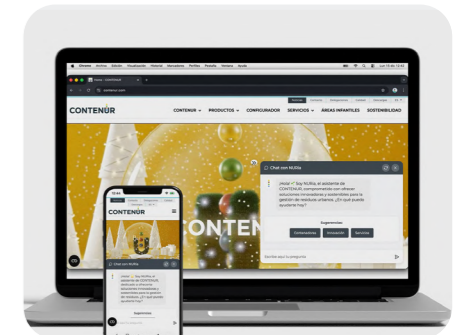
Chrome Archivo Editar Visualización Historial Marcadores Perfiles Pestaña Ventana Ayuda

contenur.com

CONTENUR

CONTENUR PRODUCTOS CONFIGURADOR SERVICIOS ÁREAS INFANTILES SOSTENIBILIDAD

CONTEN

Chat con NURia

¡Hola! 👋 Soy NURia, el asistente de CONTENUR, comprometido con ofrecer soluciones innovadoras y sostenibles para la gestión de residuos urbanos. ¿En qué puedo ayudarte hoy?

Sugerencias

Contenedores Innovación Servicios

Escribe aquí tu pregunta

CONTENUR

Chat con NURia

¡Hola! 👋 Soy NURia, el asistente de CONTENUR, comprometido con ofrecer soluciones innovadoras y sostenibles para la gestión de residuos urbanos. ¿En qué puedo ayudarte hoy?

Sugerencias